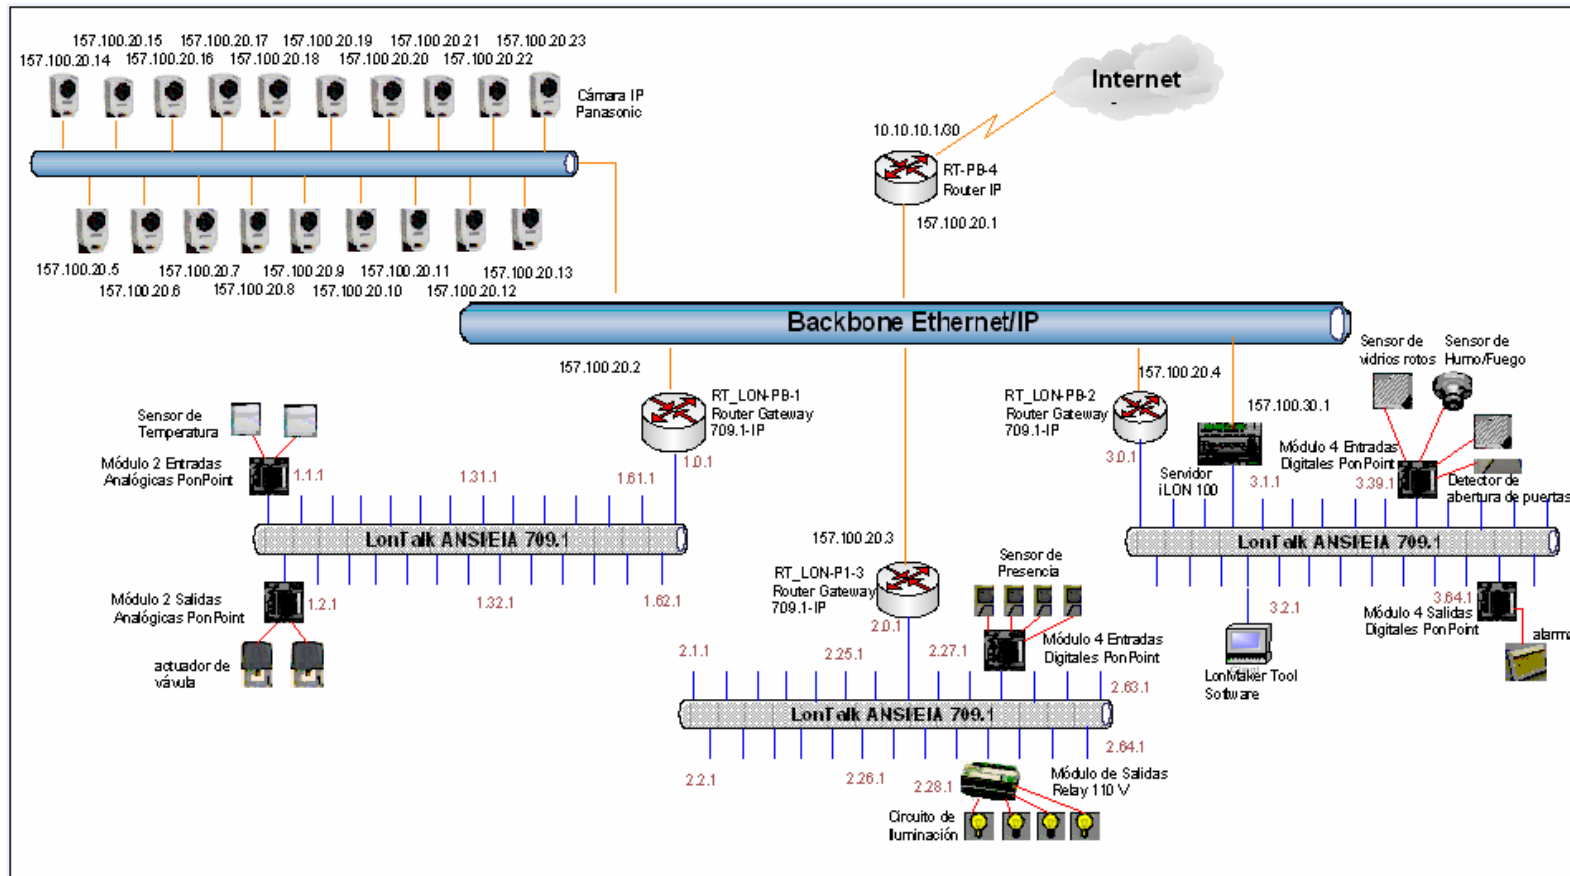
157.100.20.15 157.100.20.17 157.100.20.19 157.100.20.21 157.100.20.23
157.100.20.14 157.100.20.16 157.100.20.18 157.100.20.20 157.100.20.22

Cámara IP Panasonic

Internet

10.10.10.1/30

RT-PB-4 Router IP

157.100.20.1

157.100.20.5 157.100.20.7 157.100.20.9 157.100.20.11 157.100.20.13
157.100.20.6 157.100.20.8 157.100.20.10 157.100.20.12

Backbone Ethernet/IP

Sensor de vidrios rotos

Sensor de Humo/Fuego

157.100.20.2

RT_LON-PB-1 Router Gateway 709.1-IP

RT_LON-PB-2 Router Gateway 709.1-IP

157.100.20.4

157.100.30.1

Sensor de Temperatura

Módulo 2 Entradas Analógicas PonPoint

1.1.1

1.31.1

1.61.1

1.0.1

3.0.1

Servidor iLON 100

3.1.1

Módulo 4 Entradas Digitales PonPoint

3.39.1

Detector de abertura de puertas

LonTalk ANSI/EIA 709.1

LonTalk ANSI/EIA 709.1

157.100.20.3

Módulo 2 Salidas Analógicas PonPoint

1.2.1

1.32.1

1.62.1

RT_LON-P1-3 Router Gateway 709.1-IP

2.0.1

Sensor de Presencia

3.2.1

3.64.1

Módulo 4 Salidas Digitales PonPoint

alarma

actuador de válvula

2.1.1

2.25.1

2.27.1

Módulo 4 Entradas Digitales PonPoint

LonMaker Tool Software

2.63.1

LonTalk ANSI/EIA 709.1

2.64.1

2.2.1

2.26.1

2.28.1

Módulo de Salidas Relay 110 V

Circuito de Iluminación